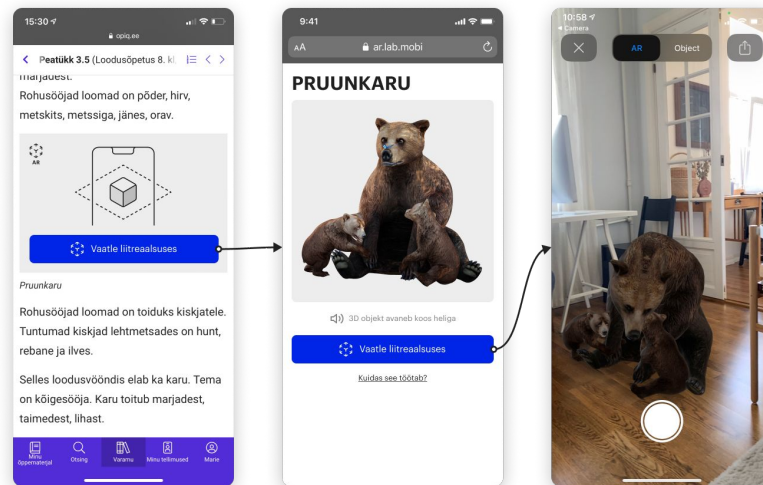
15:30
opiq.ee
Peatükk 3.5 (Loodusõpetus 8. kl
marjadest.
Rohusööjad loomad on põder, hirv, metskits, metssiga, jänes, orav.

AR

Vaatle liitreaalsuses

Pruunkaru

Rohusööjad loomad on toiduks kiskjatele. Tuntumad kiskjad lehtmetsades on hunt, rebane ja ilves.

Selles loodusvööndis elab ka karu. Tema on kõigesööja. Karu toitub marjadest, taimedest, lihast.

Minu õppematerjal | Otsing | Varamu | Minu tellimused | Marie

9:41
AA ar.lab.mobi
PRUUNKARU
3D objekt avaneb koos heliga
Vaatle liitreaalsuses
Kuidas see töötab?

10:58
Camera
AR Object